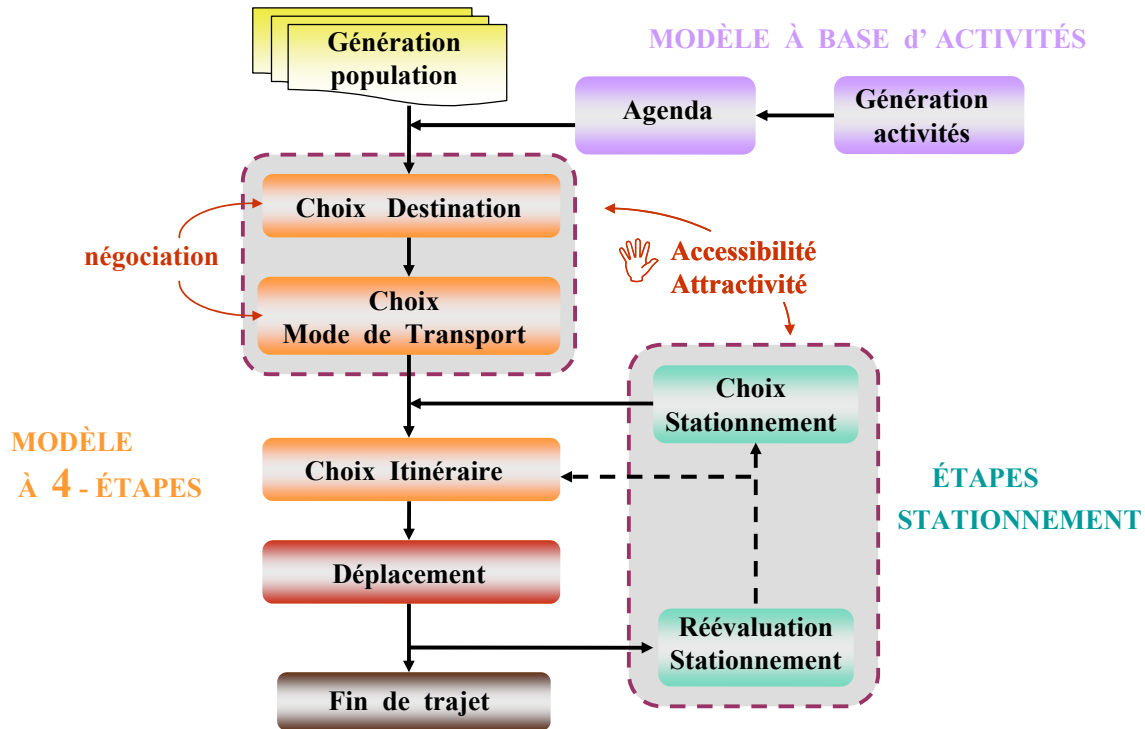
Génération population

MODÈLE À BASE d' ACTIVITÉS

Agenda

Génération activités

Choix Destination

négociation

Accessibilité Attractivité

Choix Mode de Transport

Choix Stationnement

MODÈLE À 4 - ÉTAPES

Choix Itinéraire

ÉTAPES STATIONNEMENT

Déplacement

Réévaluation Stationnement

Fin de trajet